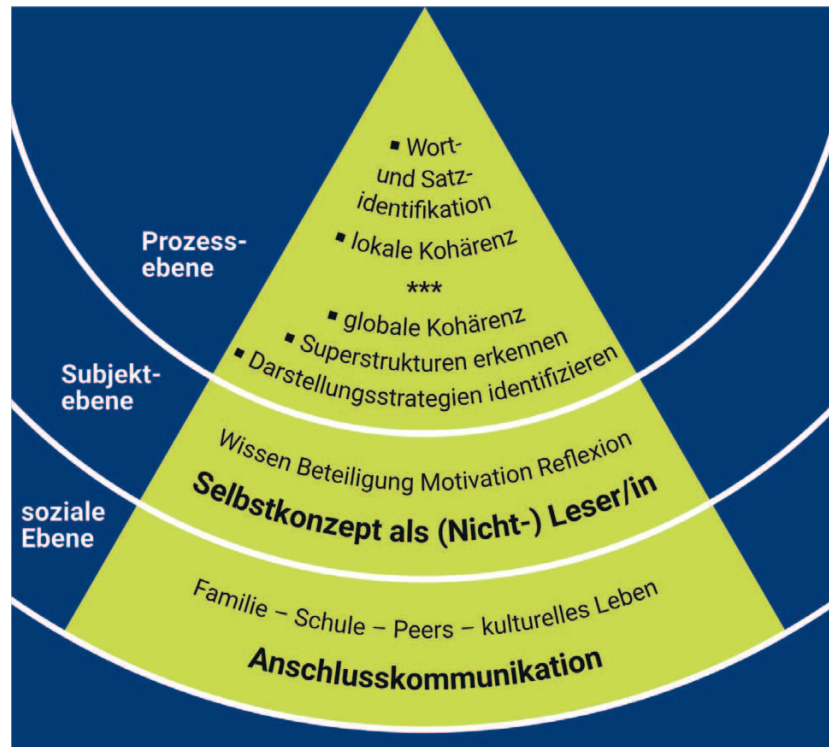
Prozessebene

Subjektebene

soziale Ebene

▪ Wort- und Satzidentifikation
▪ lokale Kohärenz
***
▪ globale Kohärenz
▪ Superstrukturen erkennen
▪ Darstellungsstrategien identifizieren

Wissen Beteiligung Motivation Reflexion
Selbstkonzept als (Nicht-) Leser/in

Familie – Schule – Peers – kulturelles Leben
Anschlusskommunikation